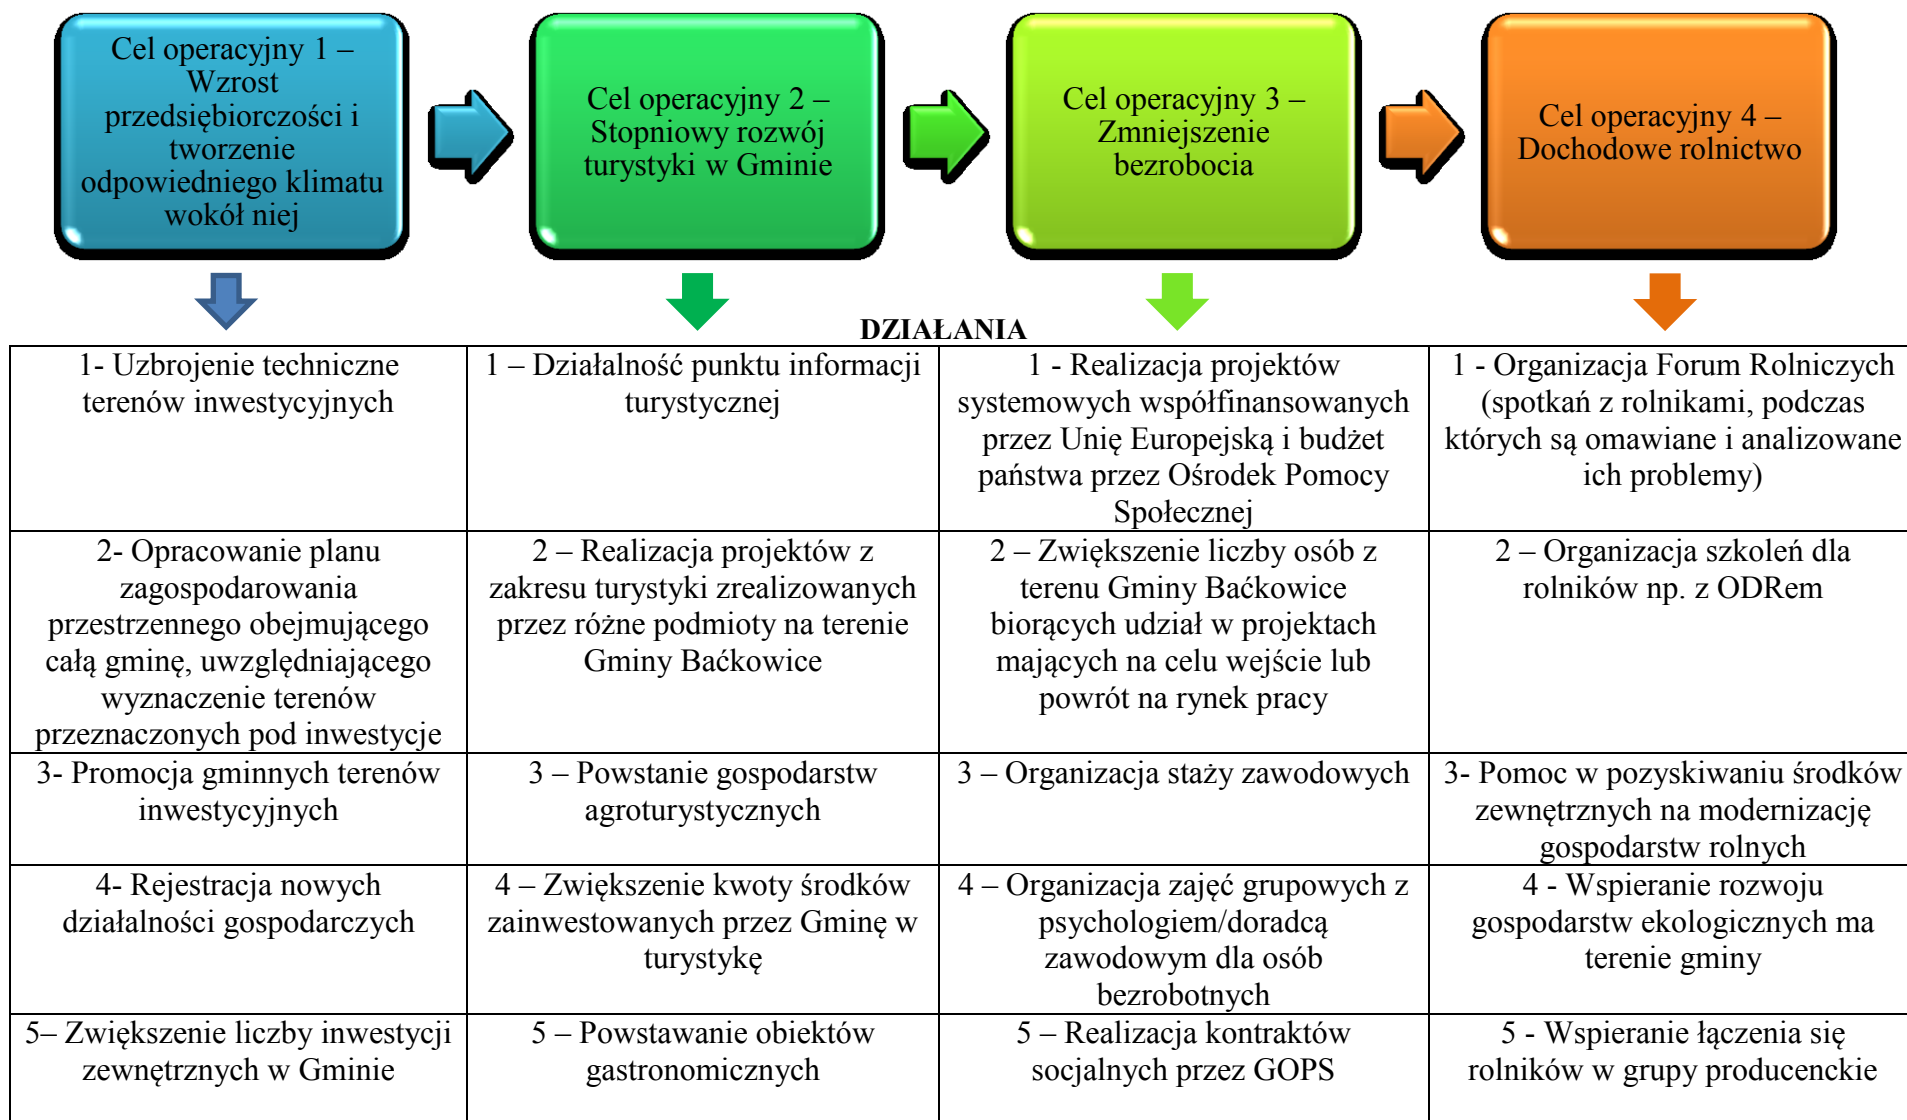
Cel operacyjny 1 – Wzrost przedsiębiorczości i tworzenie odpowiedniego klimatu wokół niej

Cel operacyjny 2 – Stopniowy rozwój turystyki w Gminie

Cel operacyjny 3 – Zmniejszenie bezrobocia

Cel operacyjny 4 – Dochodowe rolnictwo

DZIAŁANIA

| | | | |
|---|---|---|---|
| 1- Uzbrojenie techniczne terenów inwestycyjnych | 1 – Działalność punktu informacji turystycznej | 1 - Realizacja projektów systemowych współfinansowanych przez Unię Europejską i budżet państwa przez Ośrodek Pomocy Społecznej | 1 - Organizacja Forum Rolniczych (spotkań z rolnikami, podczas których są omawiane i analizowane ich problemy) |
| 2- Opracowanie planu zagospodarowania przestrzennego obejmującego całą gminę, uwzględniającego wyznaczenie terenów przeznaczonych pod inwestycje | 2 – Realizacja projektów z zakresu turystyki zrealizowanych przez różne podmioty na terenie Gminy Baćkowice | 2 – Zwiększenie liczby osób z terenu Gminy Baćkowice biorących udział w projektach mających na celu wejście lub powrót na rynek pracy | 2 – Organizacja szkoleń dla rolników np. z ODRem |
| 3- Promocja gminnych terenów inwestycyjnych | 3 – Powstanie gospodarstw agroturystycznych | 3 – Organizacja staży zawodowych | 3- Pomoc w pozyskiwaniu środków zewnętrznych na modernizację gospodarstw rolnych |
| 4- Rejestracja nowych działalności gospodarczych | 4 – Zwiększenie kwoty środków zainwestowanych przez Gminę w turystykę | 4 – Organizacja zajęć grupowych z psychologiem/doradcą zawodowym dla osób bezrobotnych | 4 - Wspieranie rozwoju gospodarstw ekologicznych ma terenie gminy |
| 5– Zwiększenie liczby inwestycji zewnętrznych w Gminie | 5 – Powstawanie obiektów gastronomicznych | 5 – Realizacja kontraktów socjalnych przez GOPS | 5 - Wspieranie łączenia się rolników w grupy producenckie |